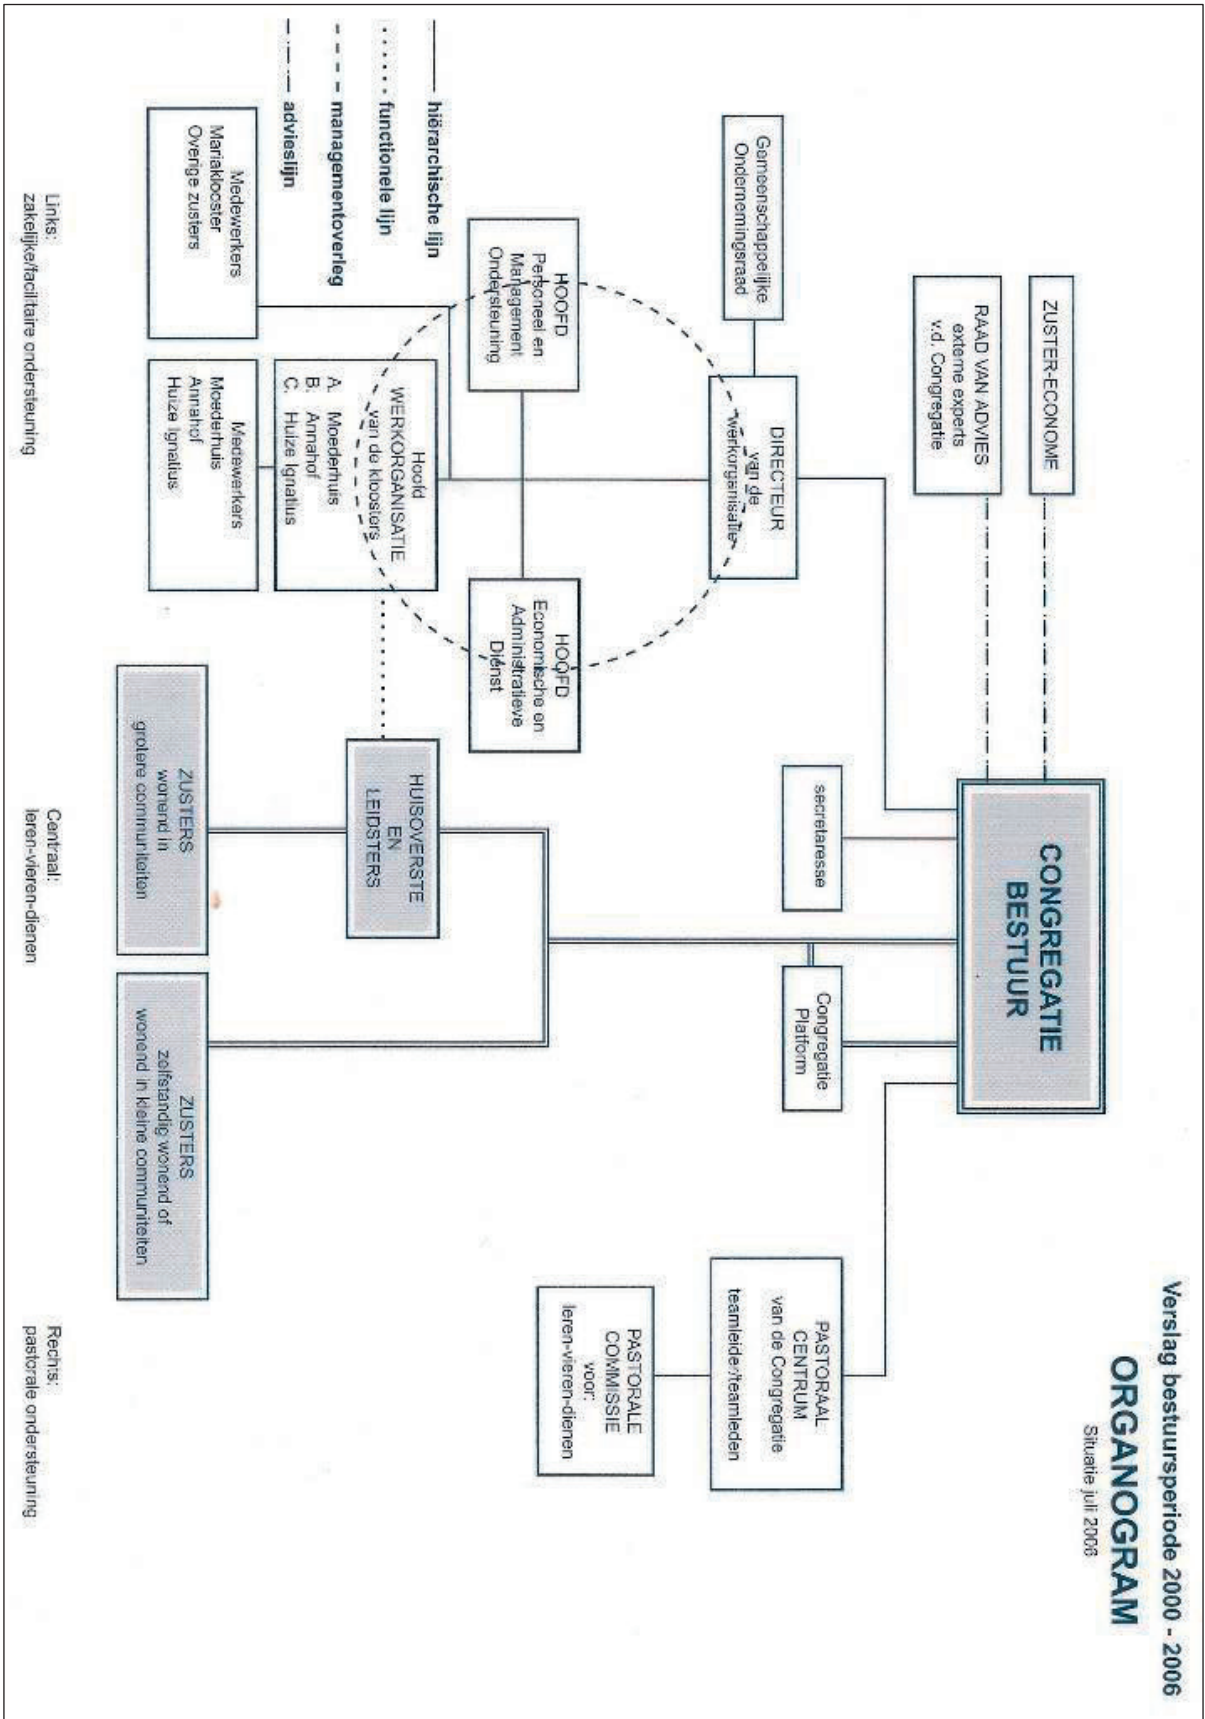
Verslag bestuursperiode 2000 - 2006

ORGANOGRAM

Situatie juli 2006

ZUSTER-ECONOME

RAAD VAN ADVIES
externe experts
v.d. Congregatie

Gemeenschappelijke
Ondernemingsraad

DIRECTEUR
van de
werkorganisatie

CONGREGATIE
BESTUUR

secretaresse

Congregatie
Platform

PASTORAAL
CENTRUM
van de Congregatie
teamleide/teamleden

PASTORALE
COMMISSIE
voor:
leren-vieren-dienen

HOOFD
Personeel en
Management
Ondersteuning

HOOFD
Economische en
Administratieve
Dienst

Hoofd
WERKORGANISATIE
van de kloosters
A. Moederhuis
B. Annahof
C. Huize Ignatius

Medewerkers
Mariaklooster
Overige zusters

Medewerkers
Moederhuis
Annahof
Huize Ignatius

HUISOVERSTE
EN
LEIDSTERS

ZUSTERS
wonend in
grotere communiteiten

ZUSTERS
zelfstandig wonend of
wonend in kleine communiteiten

——— hiërarchische lijn
........ functionele lijn
- - - - managementoverleg
-.-.-.- advieslijn

Links:
zakelijke/facilitaire ondersteuning

Centraal:
leren-vieren-dienen

Rechts:
pastorale ondersteuning